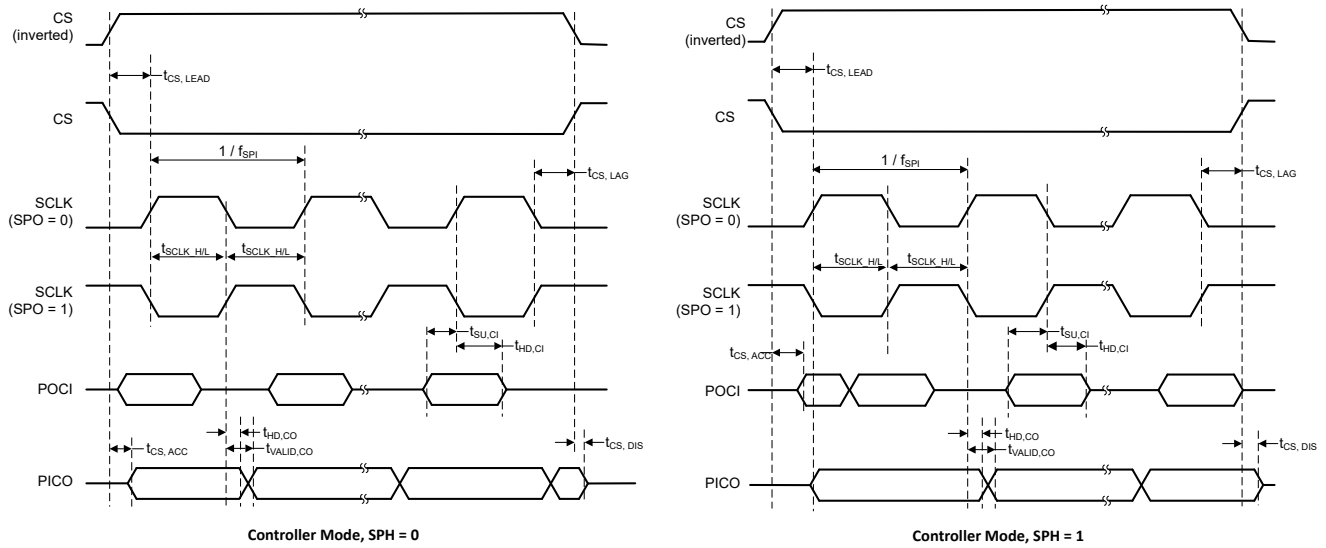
CS (inverted)

$t_{CS, LEAD}$

CS

$1 / f_{SPI}$

$t_{CS, LAG}$

SCLK (SPO = 0)

$t_{SCLK\_H/L}$

$t_{SCLK\_H/L}$

SCLK (SPO = 1)

$t_{SU,CI}$

$t_{HD,CI}$

POCI

$t_{HD,CO}$

$t_{CS, ACC}$

$t_{VALID,CO}$

$t_{CS, DIS}$

PICO

Controller Mode, SPH = 0

CS (inverted)

$t_{CS, LEAD}$

CS

$1 / f_{SPI}$

$t_{CS, LAG}$

SCLK (SPO = 0)

$t_{SCLK\_H/L}$

$t_{SCLK\_H/L}$

SCLK (SPO = 1)

$t_{SU,CI}$

$t_{CS, ACC}$

$t_{HD,CI}$

POCI

$t_{HD,CO}$

$t_{VALID,CO}$

$t_{CS, DIS}$

PICO

Controller Mode, SPH = 1